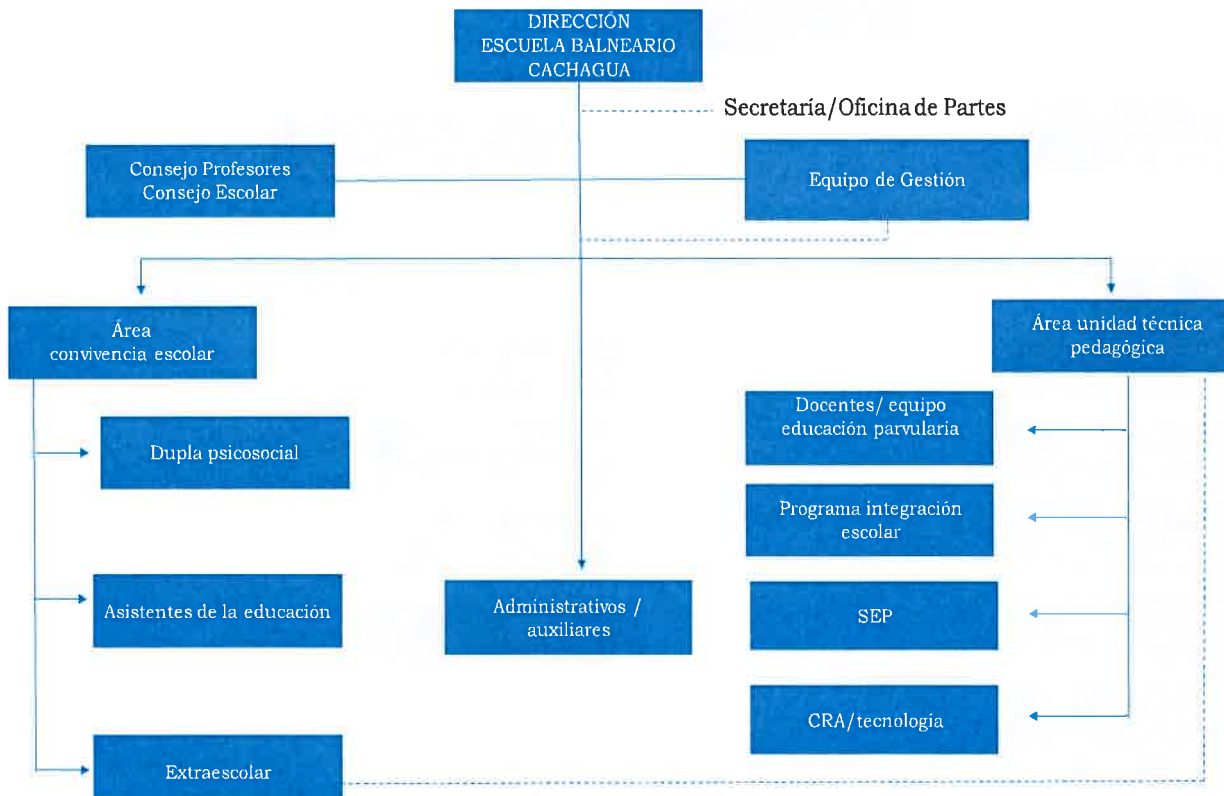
DIRECCIÓN
ESCUELA BALNEARIO
CACHAGUA

Secretaria/Oficina de Partes

Consejo Profesores
Consejo Escolar

Equipo de Gestión

Área
convivencia escolar

Área unidad técnica
pedagógica

Dupla psicosocial

Asistentes de la educación

Extraescolar

Administrativos /
auxiliares

Docentes/ equipo
educación parvularia

Programa integración
escolar

SEP

CRA/tecnologia